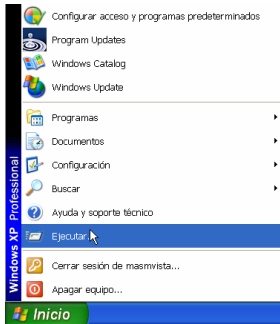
Configurar acceso y programas predeterminados
Program Updates
Windows Catalog
Windows Update
Programas
Documentos
Configuración
Buscar
Ayuda y soporte técnico
Ejecutar...
Cerrar sesión de masmvista...
Apagar equipo...
Windows XP Professional
Inicio